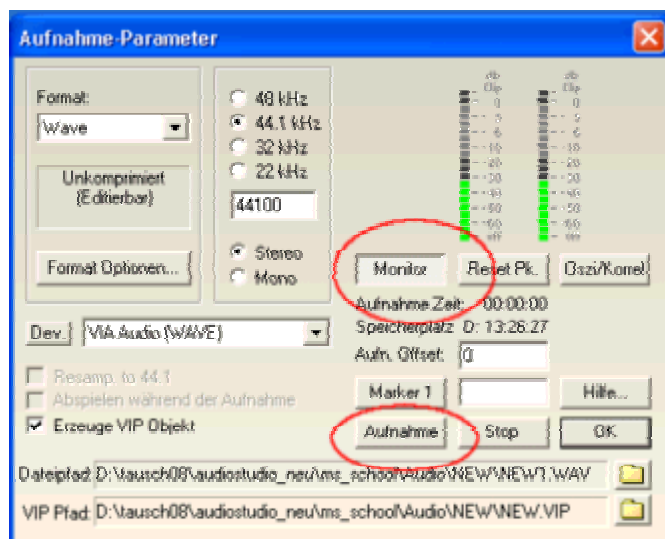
Aufnahme-Parameter

Format:
Wave

Unkomprimiert
(Editierbar)

Format Optionen...

48 kHz
44.1 kHz
32 kHz
22 kHz
44100

Stereo
Mono

dB
Clip
0
-3
-6
-10
-15
-20
-30
-40
-50
-60
off

dB
Clip
0
-3
-6
-10
-15
-20
-30
-40
-50
-60
off

Monitor
Reset Pk.
Oszi/Korrel.

Dev.
VIA Audio (WAVE)

Aufnahme Zeit: 00:00:00
Speicherplatz D: 13:26:27
Aufn. Offset: 0

Resamp. to 44.1
Abspielen während der Aufnahme
Erzeuge VIP Objekt

Marker 1
Hilfe...
Aufnahme
Stop
OK

Dateipfad D:\tausch08\audiostudio_neu\ms_school\Audio\NEW\NEW1.WAV
VIP Pfad D:\tausch08\audiostudio_neu\ms_school\Audio\NEW\NEW.VIP